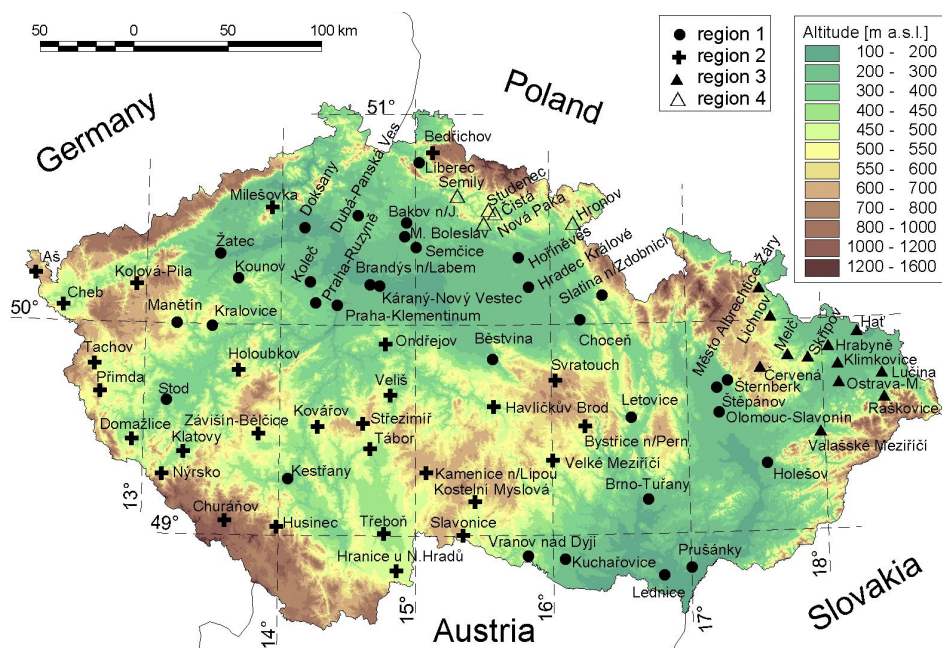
50 0 50 100 km

● region 1
✚ region 2
▲ region 3
△ region 4

Altitude [m a.s.l.]
| |
|---|
| 100 - 200 |
| 200 - 300 |
| 300 - 400 |
| 400 - 450 |
| 450 - 500 |
| 500 - 550 |
| 550 - 600 |
| 600 - 700 |
| 700 - 800 |
| 800 - 1000 |
| 1000 - 1200 |
| 1200 - 1600 |

Germany
Poland
Austria
Slovakia

51°
50°
49°
13°
14°
15°
16°
17°
18°

Bedřichov
Liberec
Semily
Studenec
Čistá
Nová Paka
Hronov
Milešovka
Doksany
Dubá-Panská Ves
Bakov n/J.
M. Boleslav
Semčice
Žatec
Kounov
Koleč
Praha-Ruzyně
Brandýs n/Labem
Káraný-Nový Vestec
Praha-Klementinum
Hořiněves
Hradec Králové
Slatina n/Zdobnicí
Aš
Cheb
Kolová-Pila
Manětín
Kralovice
Choceň
Město Albrechtice-Žáry
Lichnov
Melč
Skřipov
Hať
Hrabyně
Klimkovice
Lučina
Ostrava-M.
Červená
Raškovice
Šternberk
Štěpánov
Olomouc-Slavonín
Valašské Meziříčí
Holešov
Tachov
Přimda
Holoubkov
Ondřejov
Běstvina
Svratouch
Letovice
Stod
Veliš
Havlíčkův Brod
Bystřice n/Pern.
Domažlice
Závišín-Bělčice
Kovářov
Střezimíř
Tábor
Klatovy
Nýrsko
Kestřany
Kamenice n/Lipou
Kostelní Myslová
Velké Meziříčí
Brno-Tuřany
Churáňov
Husinec
Třeboň
Slavonice
Hranice u N.Hradů
Vranov nad Dyjí
Kuchařovice
Prušánky
Lednice